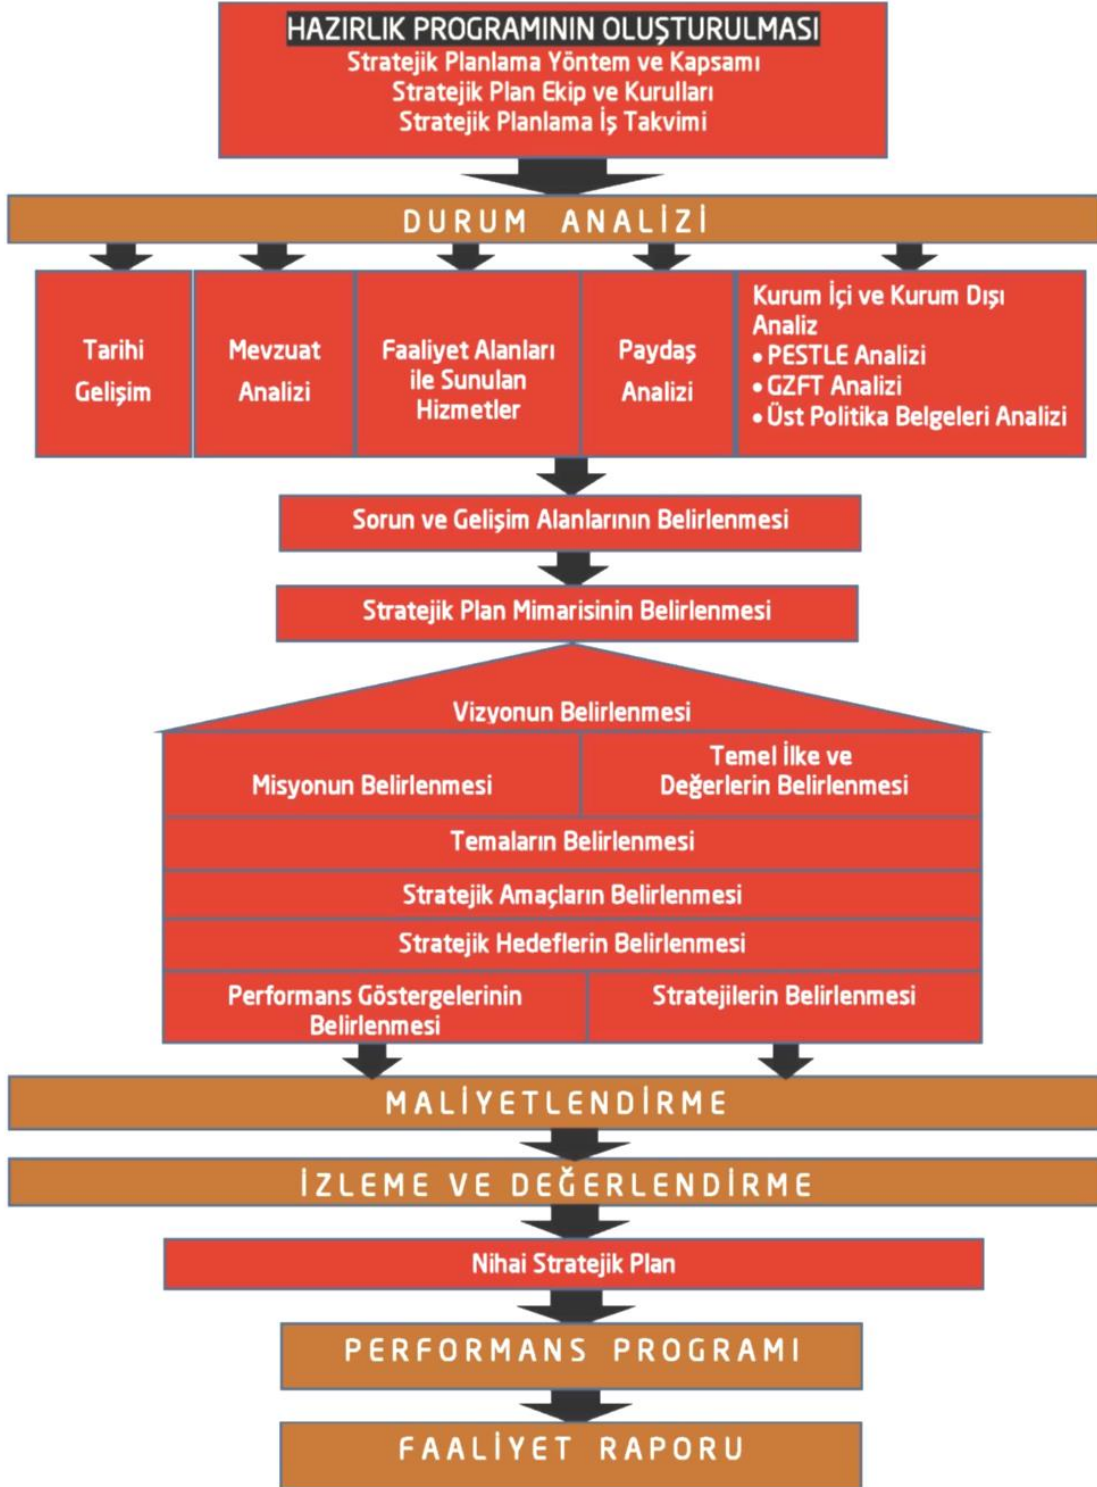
HAZIRLIK PROGRAMININ OLUŞTURULMASI
Stratejik Planlama Yöntem ve Kapsamı
Stratejik Plan Ekip ve Kurulları
Stratejik Planlama İş Takvimi

DURUM ANALİZİ

Tarihi Gelişim

Mevzuat Analizi

Faaliyet Alanları ile Sunulan Hizmetler

Paydaş Analizi

Kurum İçi ve Kurum Dışı Analiz
• PESTLE Analizi
• GZFT Analizi
• Üst Politika Belgeleri Analizi

Sorun ve Gelişim Alanlarının Belirlenmesi

Stratejik Plan Mimarisinin Belirlenmesi

Vizyonun Belirlenmesi

Misyonun Belirlenmesi

Temel İlke ve Değerlerin Belirlenmesi

Temaların Belirlenmesi

Stratejik Amaçların Belirlenmesi

Stratejik Hedeflerin Belirlenmesi

Performans Göstergelerinin Belirlenmesi

Stratejilerin Belirlenmesi

MALİYETLENDİRME

İZLEME VE DEĞERLENDİRME

Nihai Stratejik Plan

PERFORMANS PROGRAMI

FAALİYET RAPORU